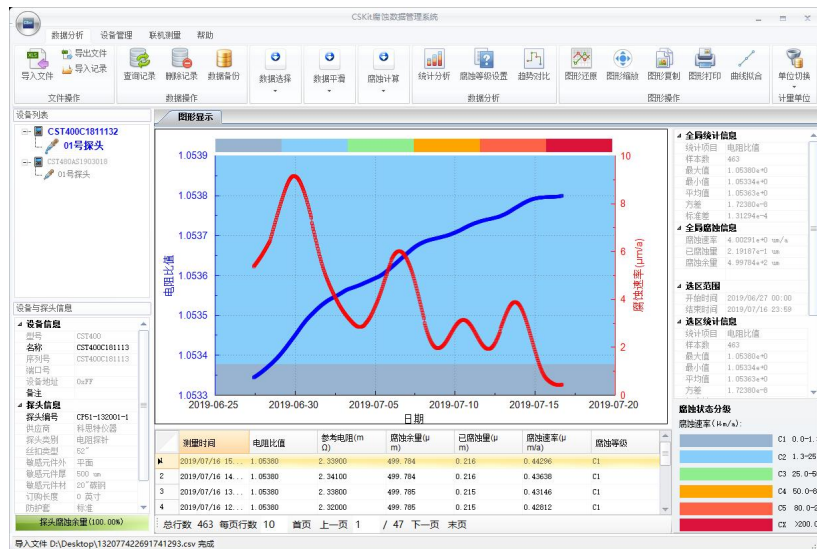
CSKit腐蚀数据管理系统

数据分析 设备管理 联机测量 帮助

导入文件 导出文件 导入记录 文件操作
查询记录 删除记录 数据备份 数据操作
数据选择 数据平滑 腐蚀计算 统计分析 腐蚀等级设置 趋势对比 数据分析
图形还原 图形缩放 图形复制 图形打印 曲线拟合 图形操作
单位切换 计量单位

设备列表
CST400C1811132
01号探头
CST400A1903018
01号探头

设备与探头信息
设备信息
型号 CST400
名称 CST400C181113
序列号 CST400C181113
端口号
设备地址 0xFF
备注
探头信息
探头编号 CP51-132001-1
供应商 科思特仪器
探头类别 电阻探针
丝状类型 52"
敏感元件外 平面
敏感元件厚 500 um
敏感元件材 20"碳钢
订购长度 0 英寸
防护套 标准
探头腐蚀余量(100.00%)

图形显示

1.0539
1.0538
1.0537
1.0536
1.0535
1.0534
1.0533
电阻比值
10
8
6
4
2
0
腐蚀速率 (μm/a)
2019-06-25 2019-06-30 2019-07-05 2019-07-10 2019-07-15 2019-07-20
日期

| | 测量时间 | 电阻比值 | 参考电阻(mΩ) | 腐蚀余量(μm) | 已腐蚀量(μm) | 腐蚀速率(μm/a) | 腐蚀等级 |
|---|---|---|---|---|---|---|---|
| ▶ | 2019/07/16 15... | 1.05380 | 2.33900 | 499.784 | 0.216 | 0.44296 | C1 |
| 2 | 2019/07/16 14... | 1.05380 | 2.34100 | 499.784 | 0.216 | 0.43638 | C1 |
| 3 | 2019/07/16 13... | 1.05380 | 2.33800 | 499.785 | 0.215 | 0.43146 | C1 |
| 4 | 2019/07/16 12... | 1.05380 | 2.32000 | 499.785 | 0.215 | 0.42812 | C1 |

总行数 463 每页行数 10 首页 上一页 1 / 47 下一页 末页

全局统计信息
统计项目 电阻比值
样本数 463
最大值 1.05380e+0
最小值 1.05334e+0
平均值 1.05363e+0
方差 1.72380e-8
标准差 1.31294e-4
全局腐蚀信息
腐蚀速率 4.00291e+0 um/a
已腐蚀量 2.19187e-1 um
腐蚀余量 4.99784e+2 um
选区范围
开始时间 2019/06/27 00:00
结束时间 2019/07/16 23:59
选区统计信息
统计项目 电阻比值
样本数 463
最大值 1.05380e+0
最小值 1.05334e+0
平均值 1.05363e+0
方差 1.72380e-8

腐蚀状态分级
腐蚀速率(Um/a):
C1 0.0-1.
C2 1.3-25
C3 25.0-5
C4 50.0-8
C5 80.0-2
CX >200.

导入文件 D:\Desktop\132077422691741293.csv 完成